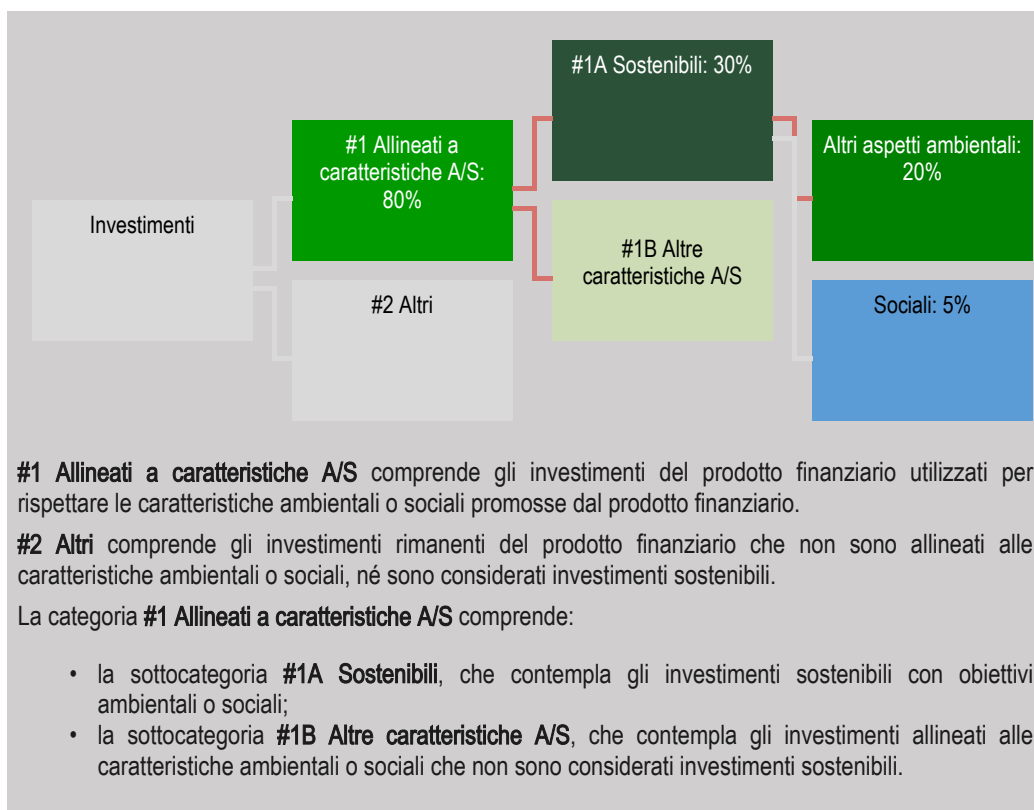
Investimenti

#1 Allineati a caratteristiche A/S: 80%

#2 Altri

#1A Sostenibili: 30%

#1B Altre caratteristiche A/S

Altri aspetti ambientali: 20%

Sociali: 5%

**#1 Allineati a caratteristiche A/S** comprende gli investimenti del prodotto finanziario utilizzati per rispettare le caratteristiche ambientali o sociali promosse dal prodotto finanziario.

**#2 Altri** comprende gli investimenti rimanenti del prodotto finanziario che non sono allineati alle caratteristiche ambientali o sociali, né sono considerati investimenti sostenibili.

La categoria **#1 Allineati a caratteristiche A/S** comprende:

• la sottocategoria **#1A Sostenibili**, che contempla gli investimenti sostenibili con obiettivi ambientali o sociali;
• la sottocategoria **#1B Altre caratteristiche A/S**, che contempla gli investimenti allineati alle caratteristiche ambientali o sociali che non sono considerati investimenti sostenibili.